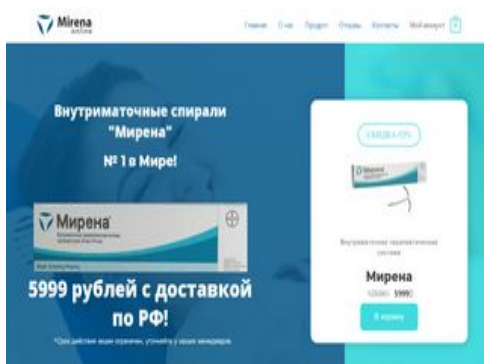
Mirena online

Главная О нас Продукт Отзывы Контакты Мой аккаунт 0

Внутриматочные спирали "Мирена"

№ 1 в Мире!

Мирена

5999 рублей с доставкой по РФ!

*Срок действия акции ограничен, уточняйте у наших менеджеров.

СКИДКА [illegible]

Mirena

Внутриматочная терапевтическая система

Мирена

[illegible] 5999₽

В корзину